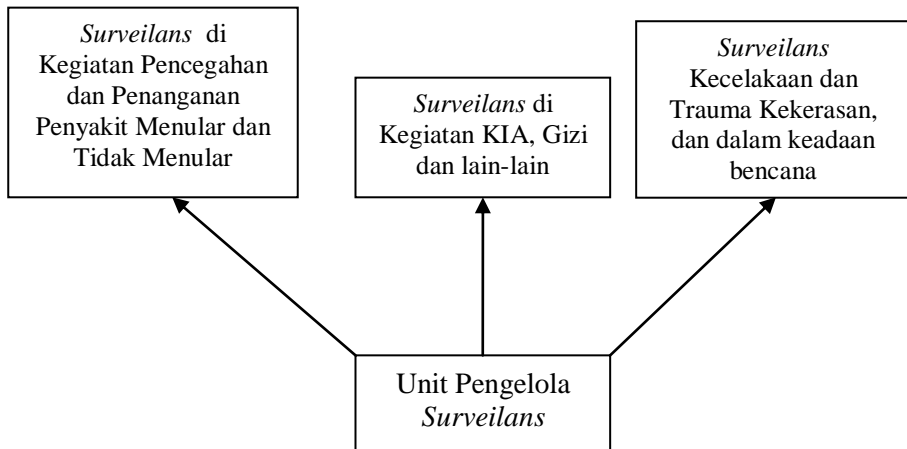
Surveilans di Kegiatan Pencegahan dan Penanganan Penyakit Menular dan Tidak Menular

Surveilans di Kegiatan KIA, Gizi dan lain-lain

Surveilans Kecelakaan dan Trauma Kekerasan, dan dalam keadaan bencana

Unit Pengelola Surveilans